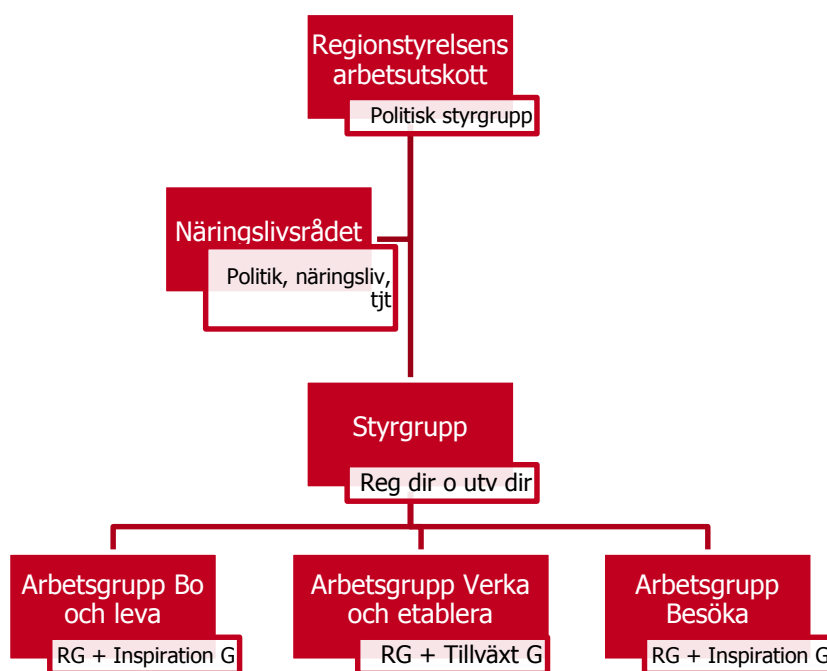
Regionstyrelsens arbetsutskott

Politisk styrgrupp

Näringslivsrådet

Politik, näringsliv, tjt

Styrgrupp

Reg dir o utv dir

Arbetsgrupp Bo och leva

RG + Inspiration G

Arbetsgrupp Verka och etablera

RG + Tillväxt G

Arbetsgrupp Besöka

RG + Inspiration G